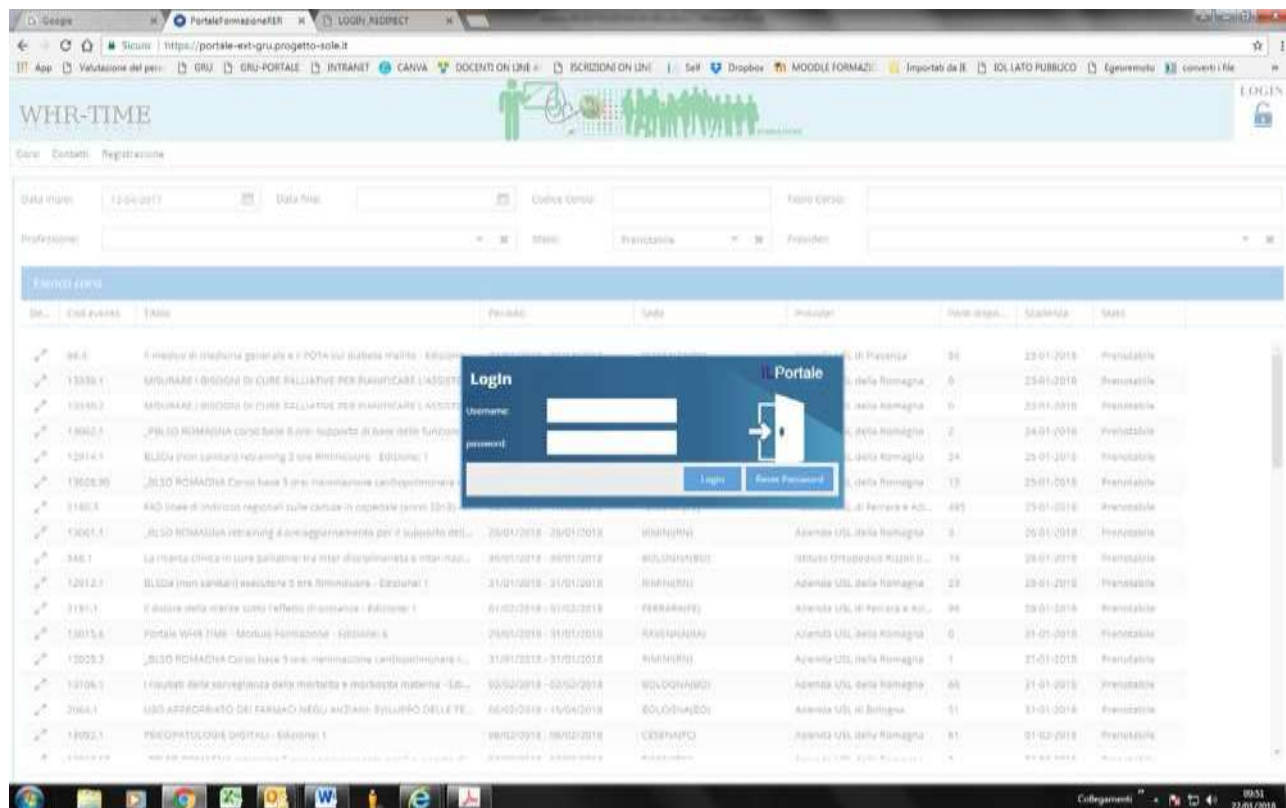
Google | PortaleFormazioneRER | LOGIN_PROSPECT

Sicuro | https://portale-ext-gru.progetto-sole.it

App | Valutazione del pers | GRU | GRU-PORTALE | INTRANET | CANVA | DOCENTI ON LINE | ISCRIZIONI ON LINE | Self | Dropbox | MOODLE FORMAZ | Importati da IE | IOL LATO PUBBLICO | Egeuremote | converti i file

WHR-TIME

LOGIN

Corsi Contatti Registrazione

Data inizio: 12-04-2017 | Data fine: | Codice Corso: | Titolo Corso:

Professione: | Stato: Prenotabile | Provider:

Elenco corsi

| Det... | Cod.evento | Titolo | Periodo | Sede | Provider | Posti dispo... | Scadenza | Stato |
|---|---|---|---|---|---|---|---|---|
| | 98.4 | Il medico di medicina generale e il PDTA sul diabete mellito - Edizione | | | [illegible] di Piacenza | 30 | 23-01-2018 | Prenotabile |
| | 13330.1 | MISURARE I BISOGNI DI CURE PALLIATIVE PER PIANIFICARE L'ASSISTE... | | | della Romagna | 0 | 23-01-2018 | Prenotabile |
| | 13330.2 | MISURARE I BISOGNI DI CURE PALLIATIVE PER PIANIFICARE L'ASSISTE... | | | della Romagna | 0 | 23-01-2018 | Prenotabile |
| | 13002.1 | _PBLSD ROMAGNA corso base 8 ore: supporto di base delle funzioni... | | | della Romagna | 2 | 24-01-2018 | Prenotabile |
| | 12014.1 | BLSDa (non sanitari) retraining 3 ore Riminicuore - Edizione: 1 | | | della Romagna | 24 | 25-01-2018 | Prenotabile |
| | 13028.30 | _BLSD ROMAGNA Corso base 5 ore: rianimazione cardiopolmonare e... | | | della Romagna | 12 | 25-01-2018 | Prenotabile |
| | 1160.5 | FAD linee di indirizzo regionali sulle cadute in ospedale (anno 2018) | | | di Ferrara e Azi... | 485 | 25-01-2018 | Prenotabile |
| | 13001.1 | _BLSD ROMAGNA retraining 4 ore:aggiornamento per il supporto del... | 29/01/2018 - 29/01/2018 | RIMINI(RN) | Azienda USL della Romagna | 3 | 26-01-2018 | Prenotabile |
| | 546.1 | La ricerca clinica in cure palliative:tra inter disciplinarietà e inter-multi... | 30/01/2018 - 30/01/2018 | BOLOGNA(BO) | Istituto Ortopedico Rizzoli (... | 19 | 29-01-2018 | Prenotabile |
| | 12012.1 | BLSDa (non sanitari) esecutore 5 ore Riminicuore - Edizione: 1 | 31/01/2018 - 31/01/2018 | RIMINI(RN) | Azienda USL della Romagna | 23 | 29-01-2018 | Prenotabile |
| | 3181.1 | Il dolore della mente sotto l'effetto di sostanze - Edizione: 1 | 01/02/2018 - 01/02/2018 | FERRARA(FE) | Azienda USL di Ferrara e Azi... | 96 | 29-01-2018 | Prenotabile |
| | 13015.6 | Portale WHR TIME - Modulo Formazione - Edizione: 6 | 29/01/2018 - 31/01/2018 | RAVENNA(RA) | Azienda USL della Romagna | 0 | 31-01-2018 | Prenotabile |
| | 13028.3 | _BLSD ROMAGNA Corso base 5 ore: rianimazione cardiopolmonare i... | 31/01/2018 - 31/01/2018 | RIMINI(RN) | Azienda USL della Romagna | 1 | 31-01-2018 | Prenotabile |
| | 13106.1 | I risultati della sorveglianza della mortalità e morbosità materna - Ed... | 02/02/2018 - 02/02/2018 | BOLOGNA(BO) | Azienda USL della Romagna | 66 | 31-01-2018 | Prenotabile |
| | 2064.1 | USO APPROPRIATO DEI FARMACI NEGLI ANZIANI: SVILUPPO DELLE TE... | 06/02/2018 - 15/04/2018 | BOLOGNA(BO) | Azienda USL di Bologna | 51 | 31-01-2018 | Prenotabile |
| | 13092.1 | PSICOPATOLOGIE DIGITALI - Edizione: 1 | 08/02/2018 - 08/02/2018 | CESENA(FC) | Azienda USL della Romagna | 61 | 01-02-2018 | Prenotabile |

Login
Il Portale
Username:
password:
Login | Reset Password

Collegamenti 09:51 22/01/2018